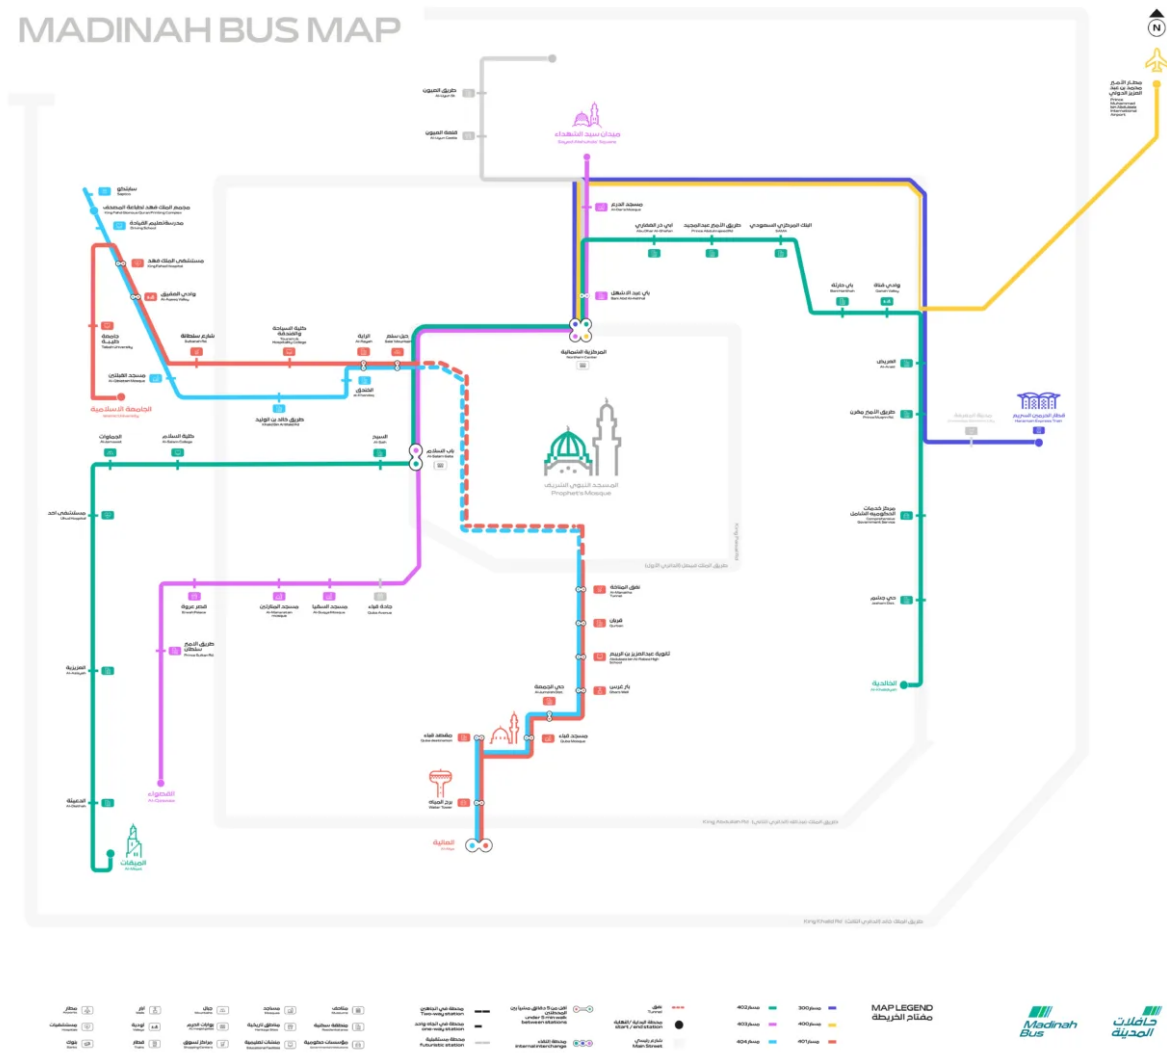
MADINAH BUS MAP

N

مطار الأمير محمد بن عبد العزيز الدولي
Prince Mohammad bin Abdulaziz International Airport

طريق العيون
Al Uyun St.

القلعة العيون
Al Uyun Castle

ميدان سيد الشهداء
Sayed Alshohada Square

سلطانة
Sultana

مجمع الملك فهد لطباعة المصحف
King Fahad Mosque Quran Printing Complex

مدرسة تعليم القيادة
Driving School

مستشفى الملك فهد
King Fahad Hospital

وادي العقيق
Al Aqeeq Valley

جامعة طيبة
Taibah University

مسجد القبلتين
Al Qiblatain Mosque

الجامعة الإسلامية
Islamic University

شارع سلطانة
Sultanah Rd.

كلية السياحة والضيافة
Tourism & Hospitality College

الراية
Al Rayah

جبل سلع
Salaa Mountain

الخندق
Al Khandaq

طريق خالد بن الوليد
Khalid bin Al Waleed St.

مسجد الحرام
Al Haram Mosque

أبي ذر الغفاري
Abu Dhar Al Ghafari

طريق الأمير عبد المجيد
Prince Abdulmajeed Rd.

البنك المركزي السعودي
SAMA

باب حارثة
Bani Haritha

وادي قناة
Qanat Valley

بني عبد الأشهل
Bani Abd Al Ashhal

المركزية الشمالية
Northern Center

العريض
Al Uraid

طريق الأمير مقرن
Prince Muqrin Rd.

محطة القطار
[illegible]

قطار الحرمين السريع
Haramain Express Train

الجيولوجيا
Al Jamawat

كلية السلام
Al Salam College

السيح
Al Sayh

باب السلام
Al Salam Gate

المسجد النبوي الشريف
Prophet's Mosque

مستشفى أحد
Uhud Hospital

مركز خدمات الحكومية الشامل
Comprehensive Government Service

طريق الملك فيصل (الدائري الأول)
King Faisal Rd.

قصر عروة
Urwah Palace

مسجد المنارتين
Al Manaratain Mosque

مسجد السقيا
Al Suqya Mosque

جادة قباء
Quba Avenue

نفق المناخة
Al Manakha Tunnel

قربان
Qurban

ثانوية عبدالعزيز بن الربيع
Abdulaziz bin Al Rabea High School

بئر عروة
Urwah Well

حي جشم
Jasham Dist.

طريق الأمير سلطان
Prince Sultan Rd.

العزيزية
Al Aziziyah

حي الجمعة
Al Jumuah Dist.

ساحة قباء
Quba Square

مسجد قباء
Quba Mosque

الخالدية
Al Khalidiyah

القصواء
Al Qaswaa

الدعيثة
Al Duaitha

برج المياه
Water Tower

طريق الملك عبدالله (الدائري الثاني)
King Abdullah Rd.

العالية
Al Aliya

الميقات
Al Miqat

طريق الملك خالد (الدائري الثالث)
King Khalid Rd.

MAP LEGEND
مفتاح الخريطة

مسار 300 | مسار 402
مسار 400 | مسار 403
مسار 401 | مسار 404

نفق
Tunnel

محطة البداية / النهاية
start / end station

شارع رئيسي
Main Street

الانتقال مشياً أقل من 5 دقائق بين المحطات
under 5 min walk between stations

محطة انتقال
Internal interchange

محطة في الاتجاهين
Two-way station

محطة في اتجاه واحد
One-way station

محطة مستقبلية
Futuristic station

متاحف
Museums

منطقة سكنية
Residential area

مؤسسات حكومية
Government facilities

مساجد
Mosques

مناطق تاريخية
Heritage sites

منشآت تعليمية
Educational facilities

جبال
Mountains

بوابات الحرم
Al Haram gates

مراكز تسوق
Shopping centers

آبار
Wells

أودية
Valleys

قطار
Trains

مطار
Airports

مستشفيات
Hospitals

بنوك
Banks

Madinah Bus
حافلات المدينة